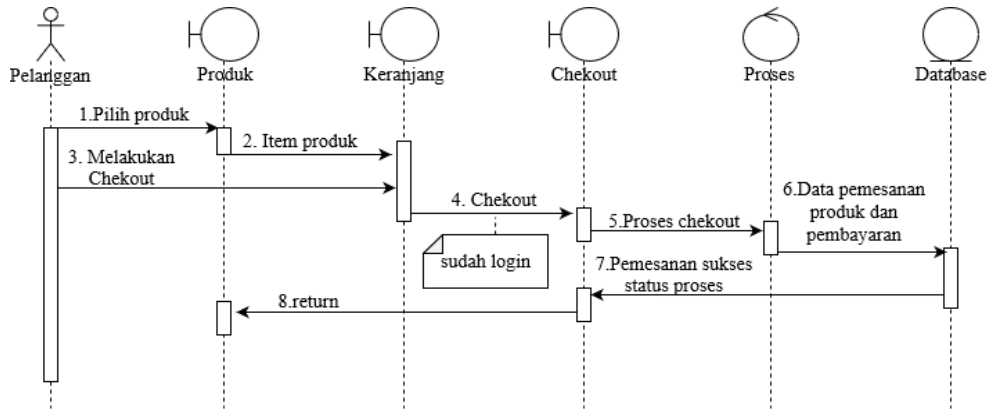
Pelanggan
Produk
Keranjang
Chekout
Proses
Database

1.Pilih produk

2. Item produk

3. Melakukan Chekout

4. Chekout

5.Proses chekout

6.Data pemesanan produk dan pembayaran

sudah login

7.Pemesanan sukses status proses

8.return